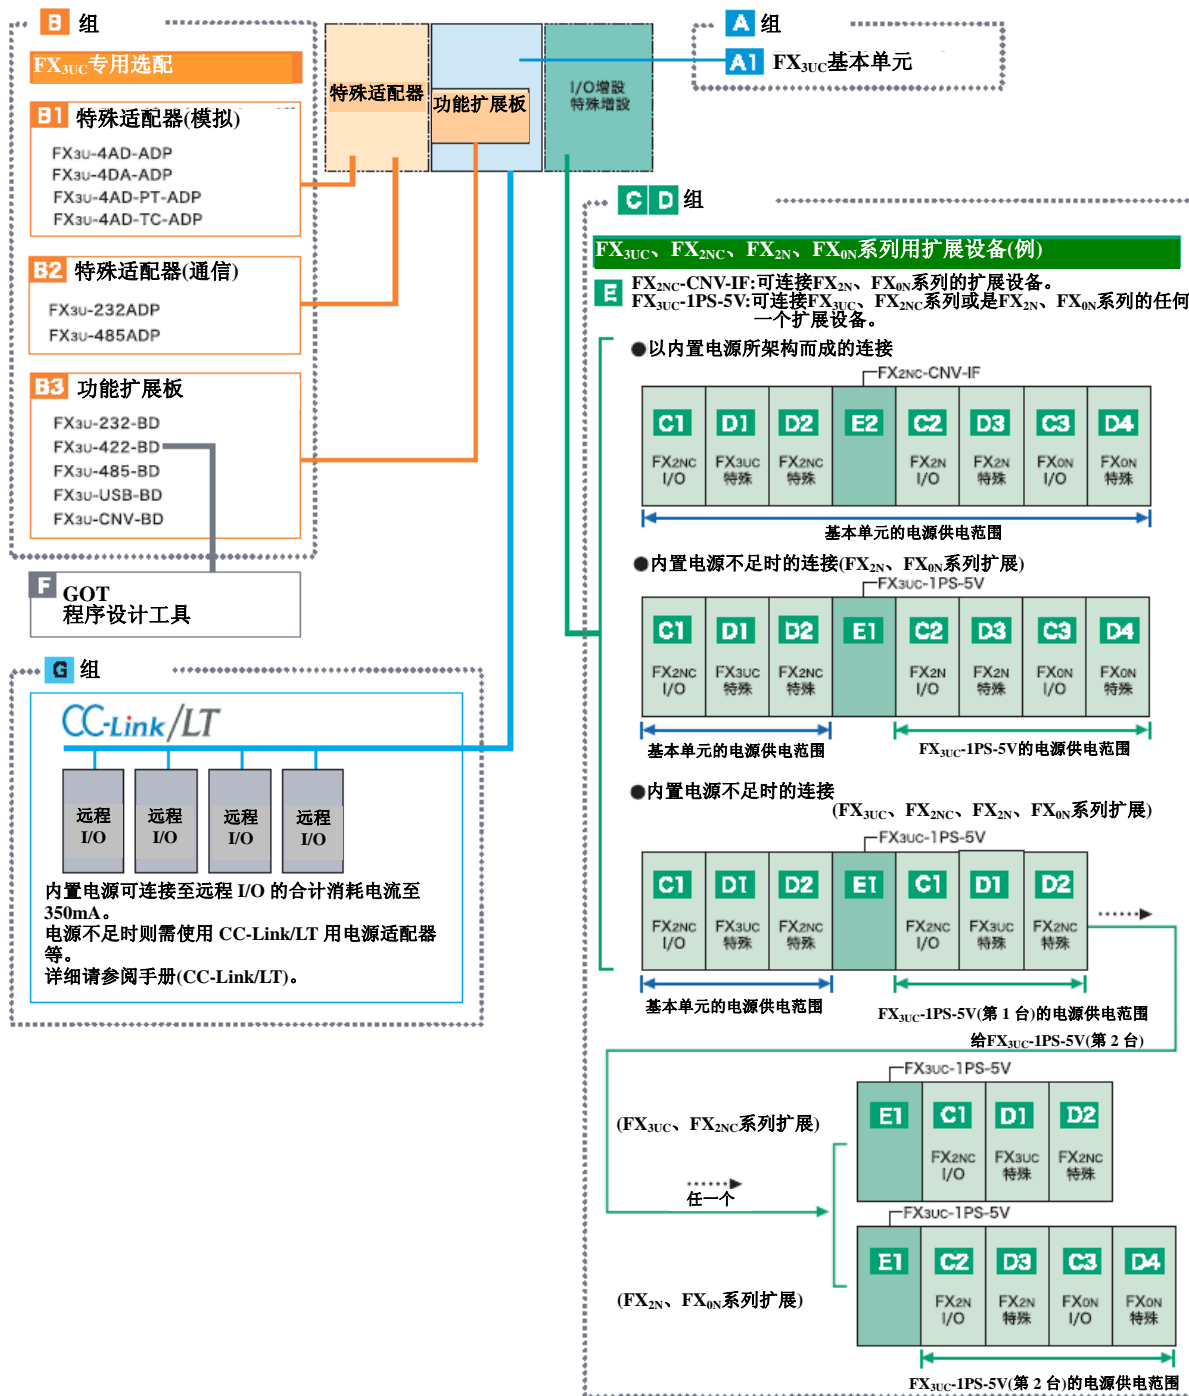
B 组

FX$_{3UC}$专用选配

B1 特殊适配器(模拟)
FX3U-4AD-ADP
FX3U-4DA-ADP
FX3U-4AD-PT-ADP
FX3U-4AD-TC-ADP

B2 特殊适配器(通信)
FX3U-232ADP
FX3U-485ADP

B3 功能扩展板
FX3U-232-BD
FX3U-422-BD
FX3U-485-BD
FX3U-USB-BD
FX3U-CNV-BD

F GOT
程序设计工具

特殊适配器
功能扩展板
I/O增設
特殊增設

A 组
A1 FX$_{3UC}$基本单元

C D 组

FX$_{3UC}$、FX$_{2NC}$、FX$_{2N}$、FX$_{0N}$系列用扩展设备(例)

E FX$_{2NC}$-CNV-IF:可连接FX$_{2N}$、FX$_{0N}$系列的扩展设备。
FX$_{3UC}$-1PS-5V:可连接FX$_{3UC}$、FX$_{2NC}$系列或是FX$_{2N}$、FX$_{0N}$系列的任何一个扩展设备。

●以内置电源所架构而成的连接
FX2NC-CNV-IF
| C1 | D1 | D2 | E2 | C2 | D3 | C3 | D4 |
|---|---|---|---|---|---|---|---|
| FX2NC I/O | FX3UC 特殊 | FX2NC 特殊 | | FX2N I/O | FX2N 特殊 | FX0N I/O | FX0N 特殊 |
基本单元的电源供电范围

●内置电源不足时的连接(FX$_{2N}$、FX$_{0N}$系列扩展)
FX3UC-1PS-5V
| C1 | D1 | D2 | E1 | C2 | D3 | C3 | D4 |
|---|---|---|---|---|---|---|---|
| FX2NC I/O | FX3UC 特殊 | FX2NC 特殊 | | FX2N I/O | FX2N 特殊 | FX0N I/O | FX0N 特殊 |
基本单元的电源供电范围
FX$_{3UC}$-1PS-5V的电源供电范围

●内置电源不足时的连接
(FX$_{3UC}$、FX$_{2NC}$、FX$_{2N}$、FX$_{0N}$系列扩展)
FX3UC-1PS-5V
| C1 | D1 | D2 | E1 | C1 | D1 | D2 |
|---|---|---|---|---|---|---|
| FX2NC I/O | FX3UC 特殊 | FX2NC 特殊 | | FX2NC I/O | FX3UC 特殊 | FX2NC 特殊 |
基本单元的电源供电范围
FX$_{3UC}$-1PS-5V(第 1 台)的电源供电范围
给FX$_{3UC}$-1PS-5V(第 2 台)

(FX$_{3UC}$、FX$_{2NC}$系列扩展)
任一个
FX3UC-1PS-5V
| E1 | C1 | D1 | D2 |
|---|---|---|---|
| | FX2NC I/O | FX3UC 特殊 | FX2NC 特殊 |

(FX$_{2N}$、FX$_{0N}$系列扩展)
FX3UC-1PS-5V
| E1 | C2 | D3 | C3 | D4 |
|---|---|---|---|---|
| | FX2N I/O | FX2N 特殊 | FX0N I/O | FX0N 特殊 |
FX$_{3UC}$-1PS-5V(第 2 台)的电源供电范围

G 组
CC-Link/LT
远程 I/O
远程 I/O
远程 I/O
远程 I/O
内置电源可连接至远程 I/O 的合计消耗电流至 350mA。
电源不足时则需使用 CC-Link/LT 用电源适配器等。
详细请参阅手册(CC-Link/LT)。